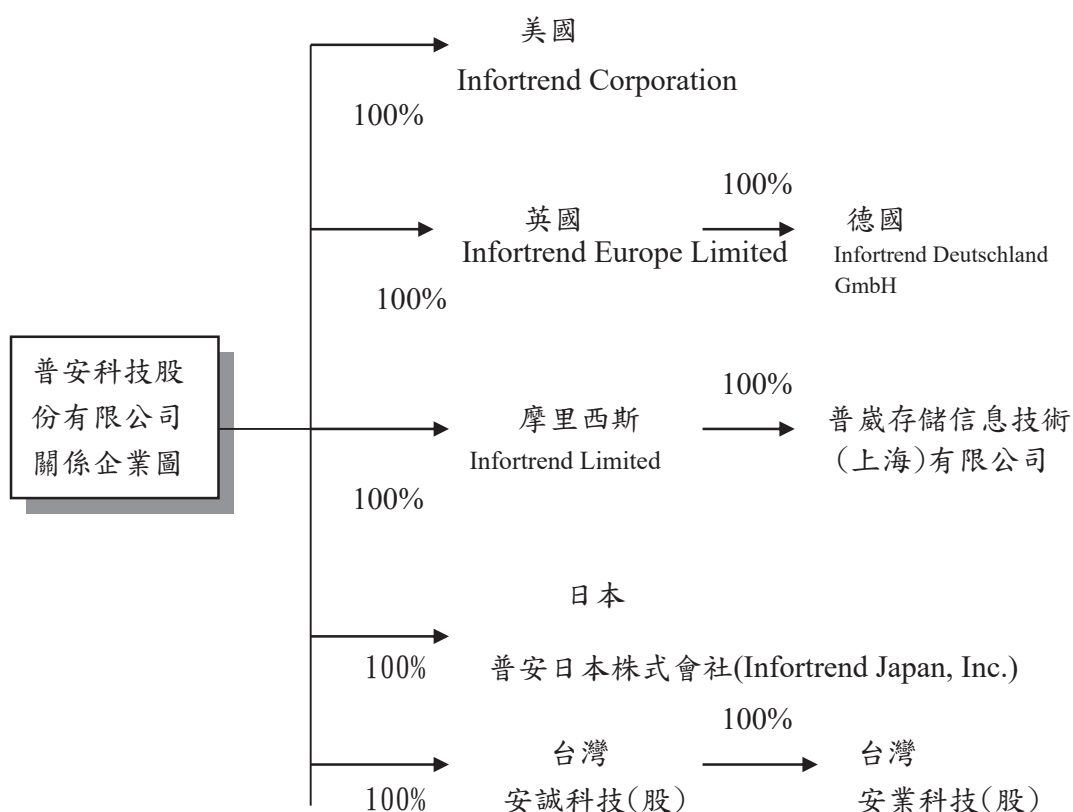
普安科技股份有限公司關係企業圖

美國
Infortrend Corporation
100%

英國
Infortrend Europe Limited
100%
100%
德國
Infortrend Deutschland GmbH

摩里西斯
Infortrend Limited
100%
100%
普崴存儲信息技術(上海)有限公司

日本
100%
普安日本株式會社(Infortrend Japan, Inc.)

台灣
安誠科技(股)
100%
100%
台灣
安業科技(股)